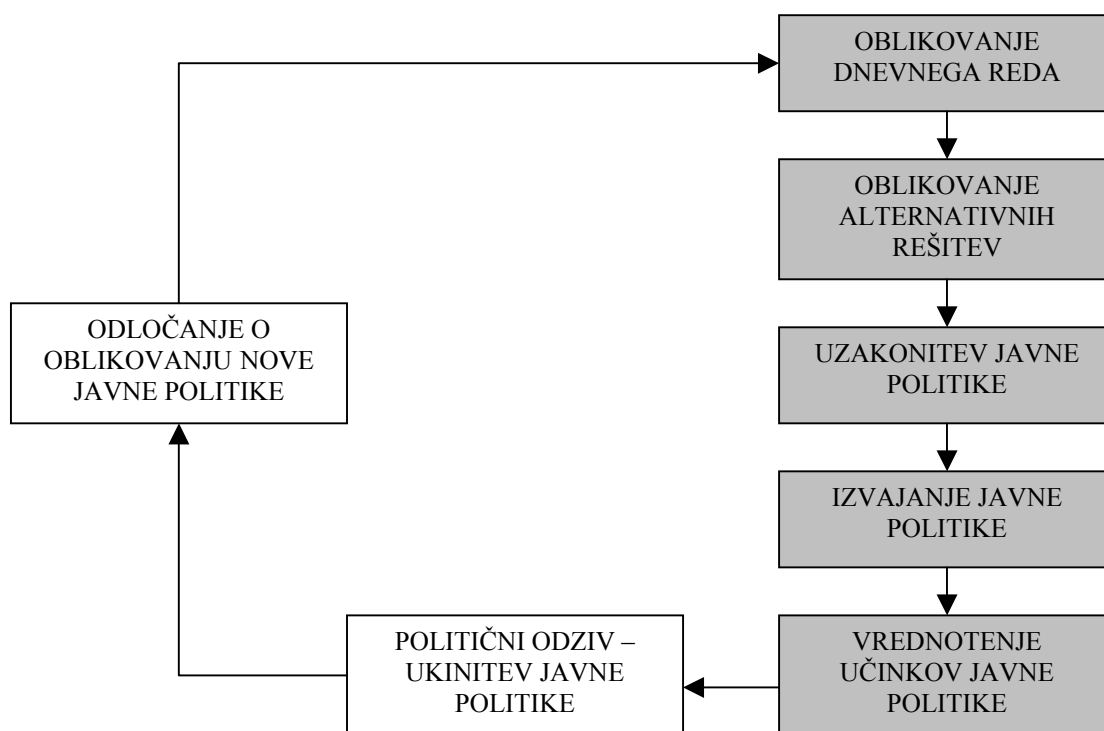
OBLIKOVANJE DNEVNEGA REDA

OBLIKOVANJE ALTERNATIVNIH REŠITEV

UZAKONITEV JAVNE POLITIKE

IZVAJANJE JAVNE POLITIKE

VREDNOTENJE UČINKOV JAVNE POLITIKE

POLITIČNI ODZIV – UKINITEV JAVNE POLITIKE

ODLOČANJE O OBLIKOVANJU NOVE JAVNE POLITIKE